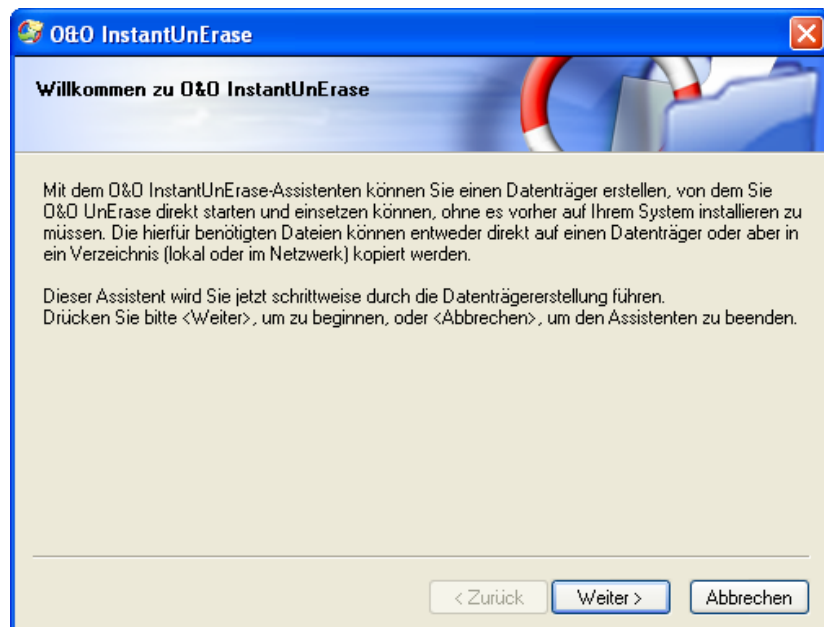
O&O InstantUnErase

Willkommen zu O&O InstantUnErase

Mit dem O&O InstantUnErase-Assistenten können Sie einen Datenträger erstellen, von dem Sie O&O UnErase direkt starten und einsetzen können, ohne es vorher auf Ihrem System installieren zu müssen. Die hierfür benötigten Dateien können entweder direkt auf einen Datenträger oder aber in ein Verzeichnis (lokal oder im Netzwerk) kopiert werden.

Dieser Assistent wird Sie jetzt schrittweise durch die Datenträgererstellung führen.
Drücken Sie bitte <Weiter>, um zu beginnen, oder <Abbrechen>, um den Assistenten zu beenden.

< Zurück
Weiter >
Abbrechen